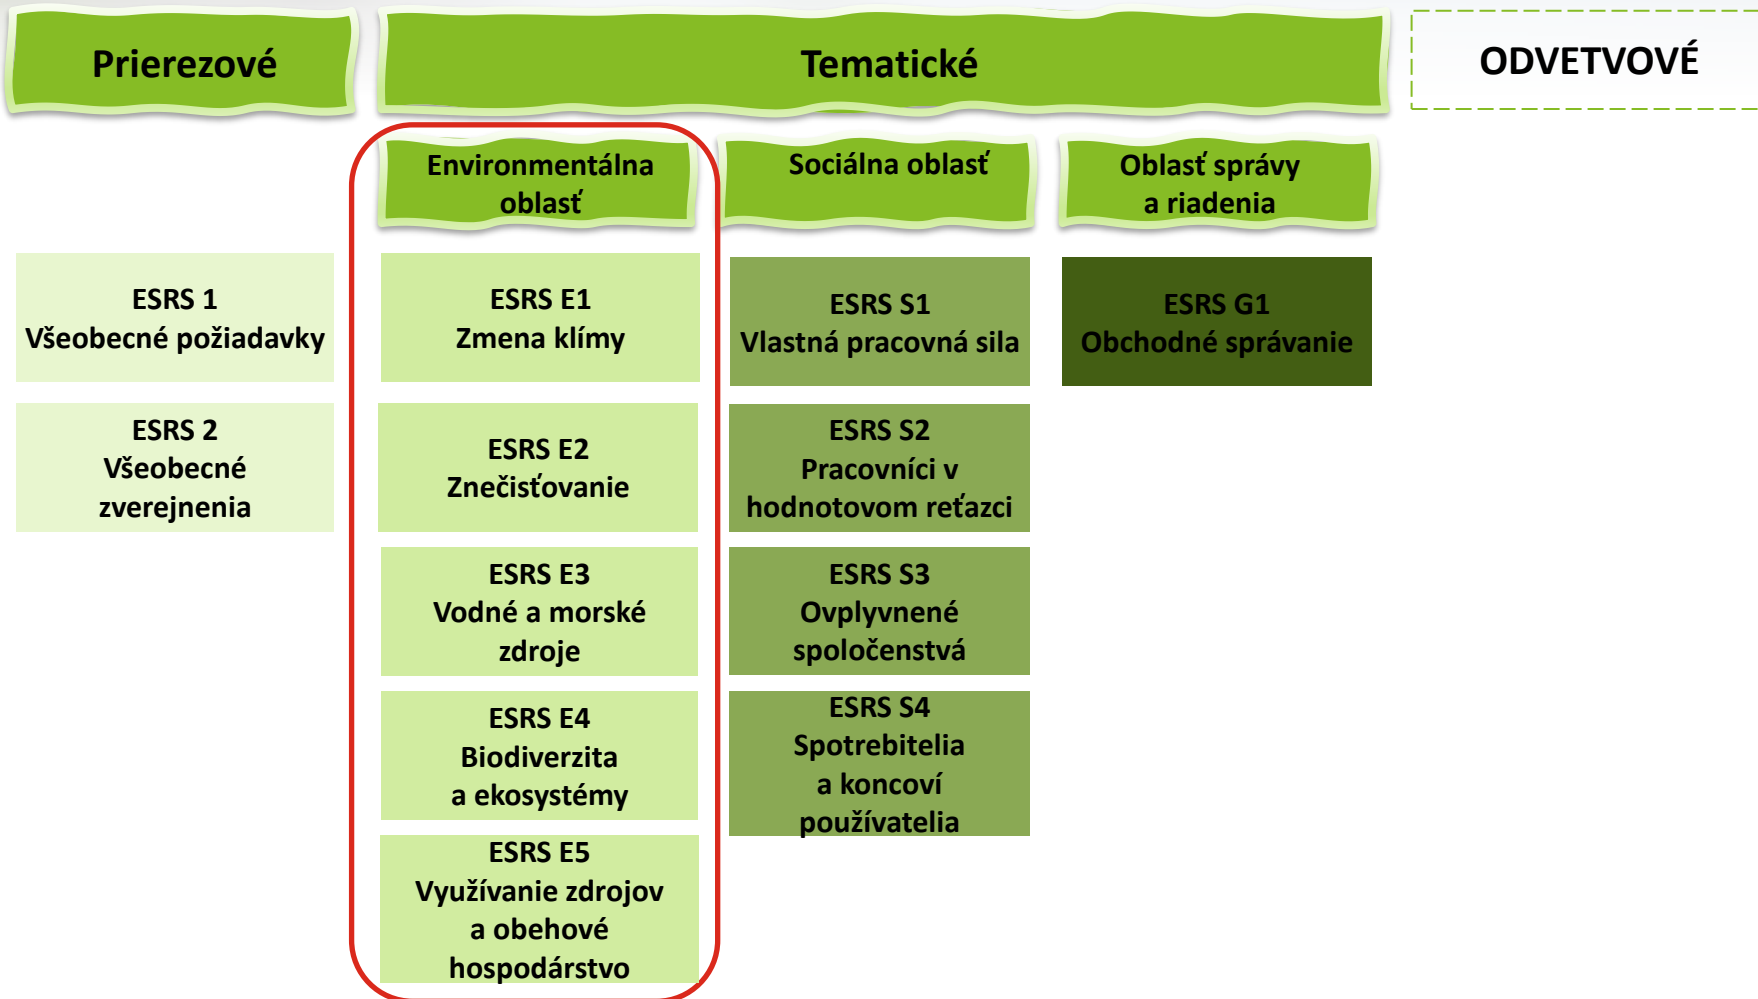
Prierezové

Tematické

ODVETVOVÉ

Environmentálna oblasť

Sociálna oblasť

Oblasť správy a riadenia

ESRS 1
Všeobecné požiadavky

ESRS 2
Všeobecné zverejnenia

ESRS E1
Zmena klímy

ESRS E2
Znečisťovanie

ESRS E3
Vodné a morské zdroje

ESRS E4
Biodiverzita a ekosystémy

ESRS E5
Využívanie zdrojov a obehové hospodárstvo

ESRS S1
Vlastná pracovná sila

ESRS S2
Pracovníci v hodnotovom reťazci

ESRS S3
Ovplyvnené spoločenstvá

ESRS S4
Spotrebitelia a koncoví používatelia

ESRS G1
Obchodné správanie